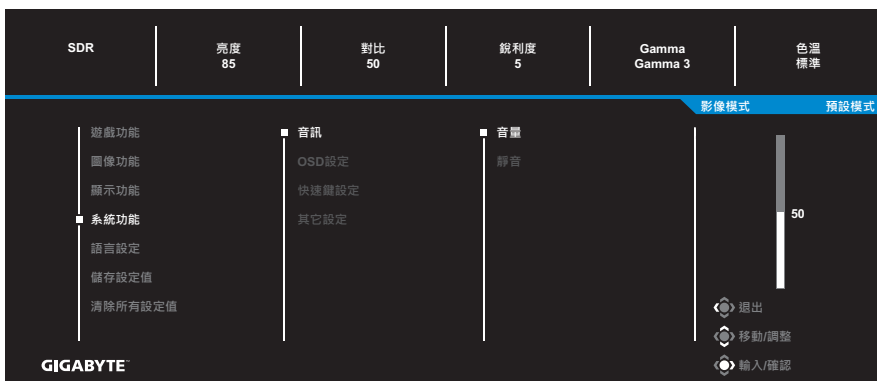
| SDR | 亮度 85 | 對比 50 | 銳利度 5 | Gamma Gamma 3 | 色溫 標準 |
|---|---|---|---|---|---|

影像模式 預設模式

遊戲功能
圖像功能
顯示功能
系統功能
語言設定
儲存設定值
清除所有設定值

音訊
OSD設定
快速鍵設定
其它設定

音量
靜音

50

退出
移動/調整
輸入/確認

GIGABYTE™